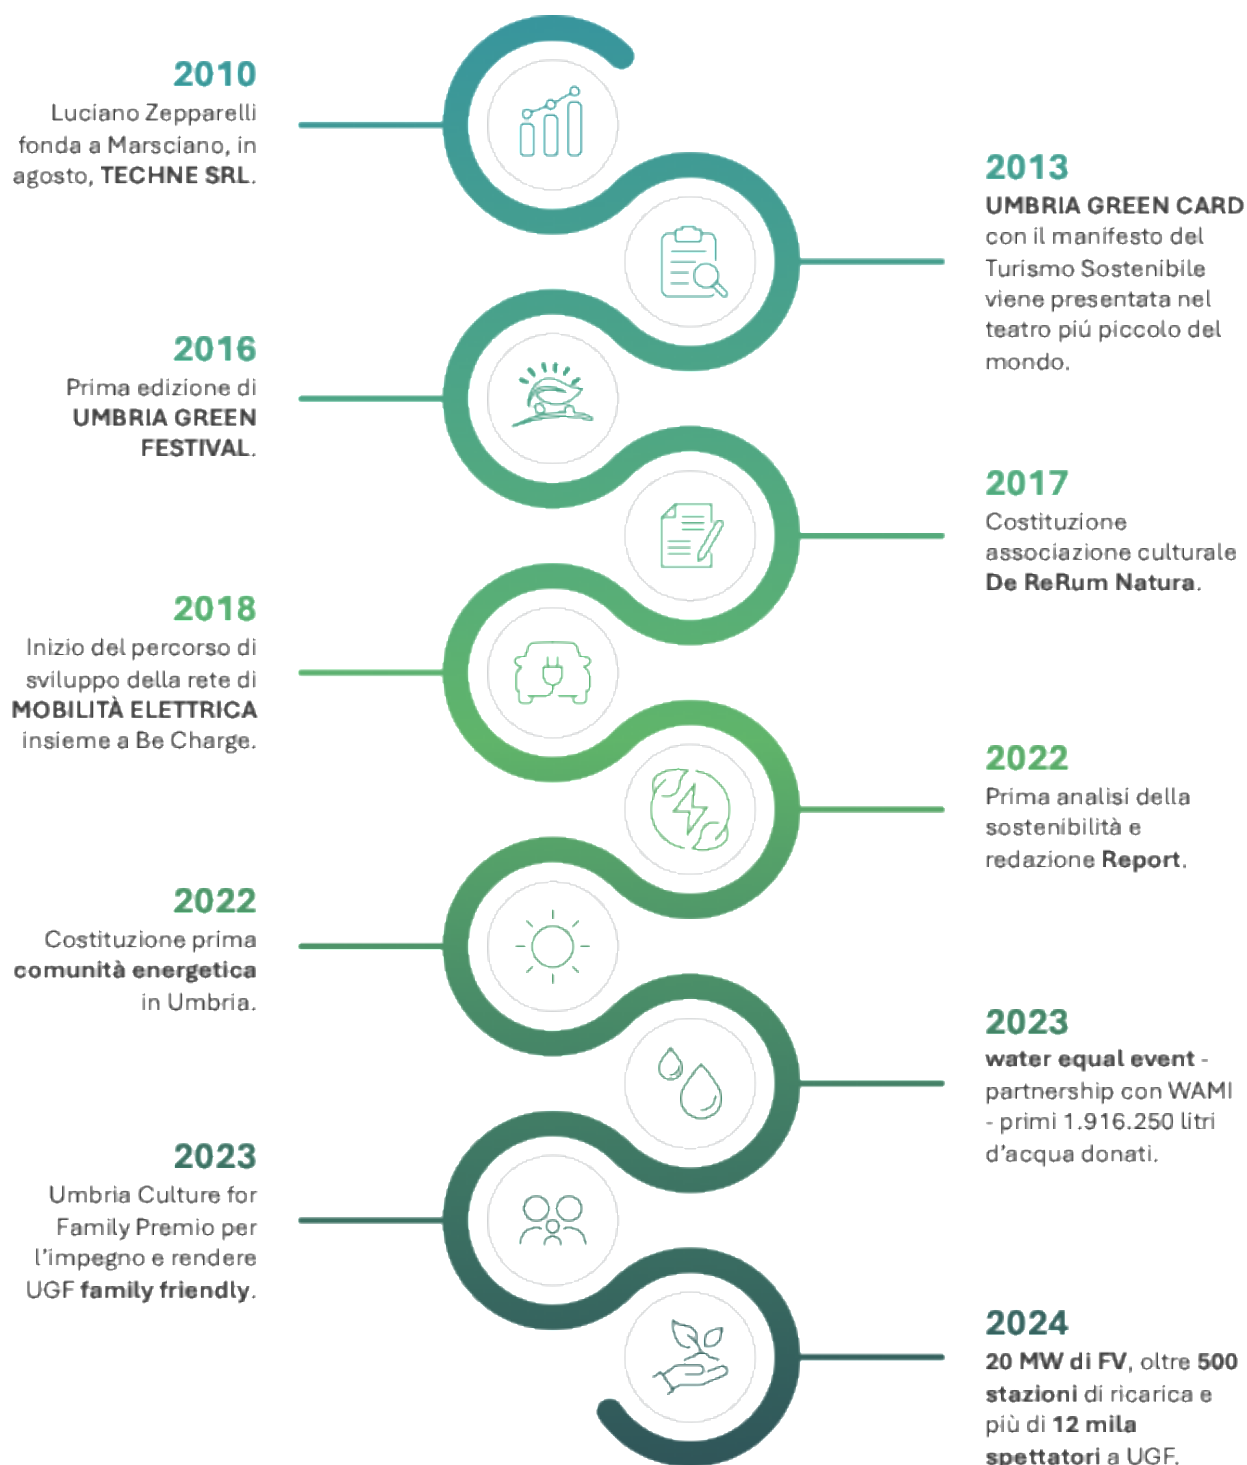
2010
Luciano Zepparelli fonda a Marsciano, in agosto, TECHNE SRL.

2013
UMBRIA GREEN CARD con il manifesto del Turismo Sostenibile viene presentata nel teatro piú piccolo del mondo.

2016
Prima edizione di UMBRIA GREEN FESTIVAL.

2017
Costituzione associazione culturale De ReRum Natura.

2018
Inizio del percorso di sviluppo della rete di MOBILITÀ ELETTRICA insieme a Be Charge.

2022
Prima analisi della sostenibilità e redazione Report.

2022
Costituzione prima comunità energetica in Umbria.

2023
water equal event - partnership con WAMI - primi 1.916.250 litri d'acqua donati.

2023
Umbria Culture for Family Premio per l'impegno e rendere UGF family friendly.

2024
20 MW di FV, oltre 500 stazioni di ricarica e più di 12 mila spettatori a UGF.